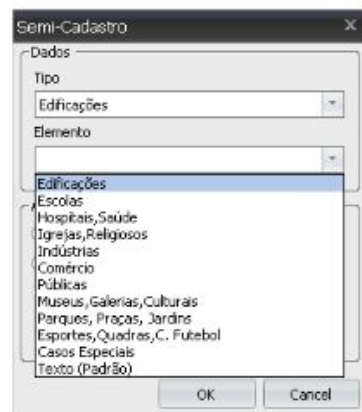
Semi-Cadastro
Dados
Tipo
Edificações
Elemento
Edificações
Escolas
Hospitais,Saúde
Igrejas,Religiosos
Indústrias
Comércio
Públicas
Museus,Galerias,Culturais
Parques, Praças, Jardins
Esportes,Quadras,C. Futebol
Casos Especiais
Texto (Padrão)
OK
Cancel